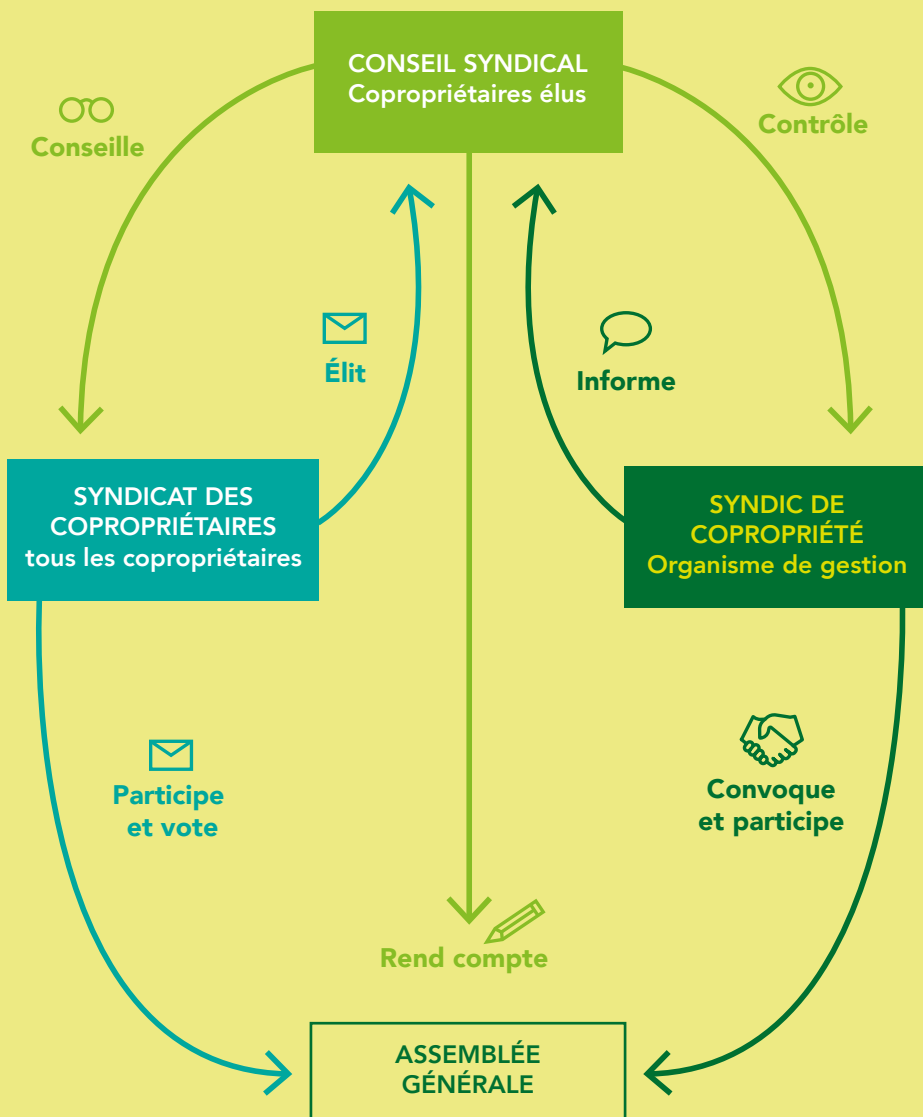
CONSEIL SYNDICAL
Copropriétaires élus

Conseille

Contrôle

Élit

Informe

SYNDICAT DES COPROPRIÉTAIRES
tous les copropriétaires

SYNDIC DE COPROPRIÉTÉ
Organisme de gestion

Participe et vote

Convoque et participe

Rend compte

ASSEMBLÉE GÉNÉRALE